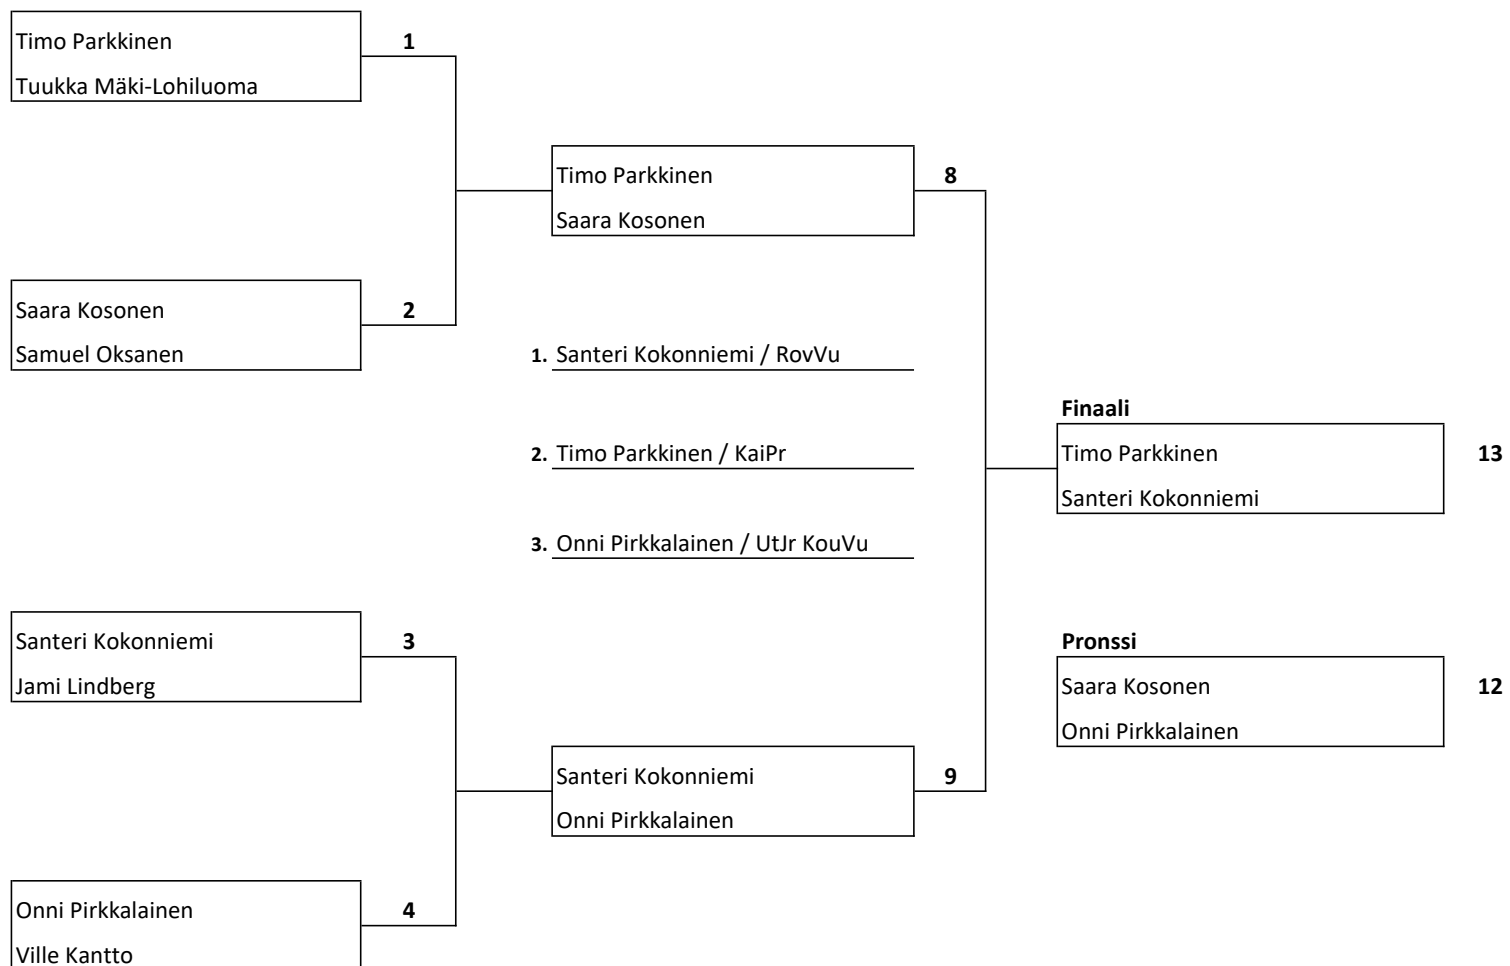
Timo Parkkinen
Tuukka Mäki-Lohiluoma
1

Timo Parkkinen
Saara Kosonen
8

Saara Kosonen
Samuel Oksanen
2

1. Santeri Kokonniemi / RovVu

2. Timo Parkkinen / KaiPr

3. Onni Pirkkalainen / UtJr KouVu

Finaali
Timo Parkkinen
Santeri Kokonniemi
13

Santeri Kokonniemi
Jami Lindberg
3

Pronssi
Saara Kosonen
Onni Pirkkalainen
12

Santeri Kokonniemi
Onni Pirkkalainen
9

Onni Pirkkalainen
Ville Kantto
4